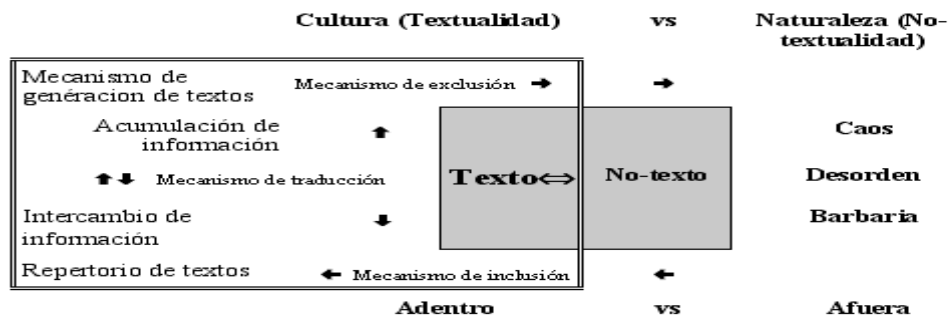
Cultura (Textualidad) vs Naturaleza (No-textualidad)

Mecanismo de generacion de textos

Mecanismo de exclusión →

→

Acumulación de información

↑

Caos

↑↓ Mecanismo de traducción

Texto⇔

No-texto

Desorden

Intercambio de información

↓

Barbaria

Repertorio de textos

← Mecanismo de inclusión

←

Adentro vs Afuera